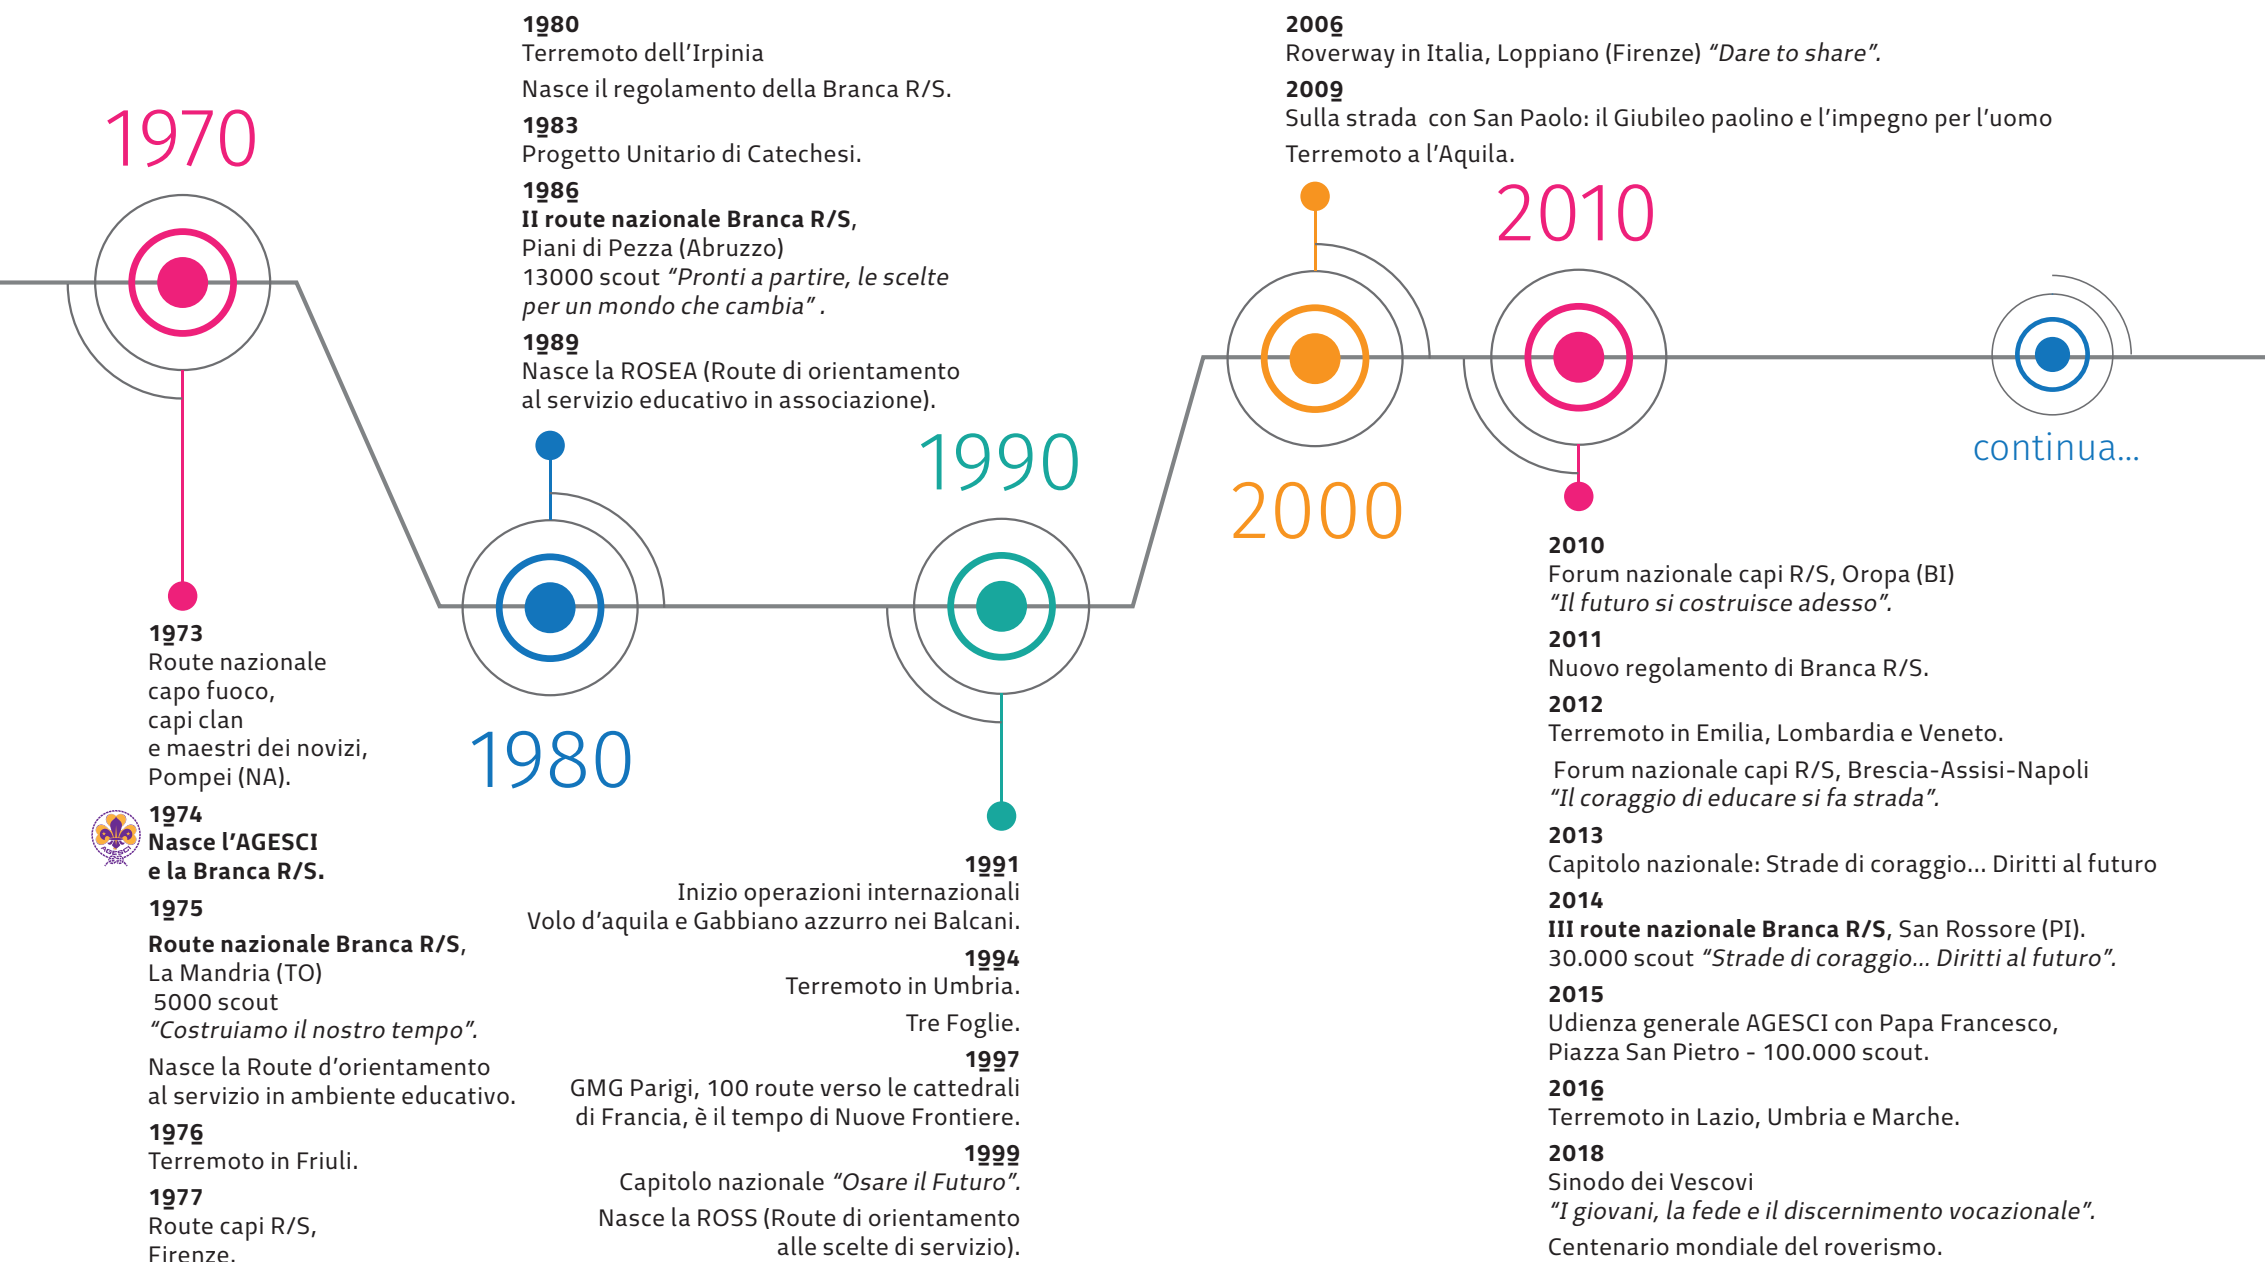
1970

1973
Route nazionale capo fuoco, capi clan e maestri dei novizi, Pompei (NA).

1974
Nasce l'AGESCI e la Branca R/S.

1975
Route nazionale Branca R/S, La Mandria (TO)
5000 scout
"Costruiamo il nostro tempo".

Nasce la Route d'orientamento al servizio in ambiente educativo.

1976
Terremoto in Friuli.

1977
Route capi R/S, Firenze.

1980
Terremoto dell'Irpinia

Nasce il regolamento della Branca R/S.

1983
Progetto Unitario di Catechesi.

1986
II route nazionale Branca R/S,
Piani di Pezza (Abruzzo)
13000 scout "Pronti a partire, le scelte per un mondo che cambia".

1989
Nasce la ROSEA (Route di orientamento al servizio educativo in associazione).

1980

1990

1991
Inizio operazioni internazionali
Volo d'aquila e Gabbiano azzurro nei Balcani.

1994
Terremoto in Umbria.

Tre Foglie.

1997
GMG Parigi, 100 route verso le cattedrali di Francia, è il tempo di Nuove Frontiere.

1999
Capitolo nazionale "Osare il Futuro".

Nasce la ROSS (Route di orientamento alle scelte di servizio).

2006
Roverway in Italia, Loppiano (Firenze) "Dare to share".

2009
Sulla strada con San Paolo: il Giubileo paolino e l'impegno per l'uomo

Terremoto a l'Aquila.

2000

2010

continua...

2010
Forum nazionale capi R/S, Oropa (BI)
"Il futuro si costruisce adesso".

2011
Nuovo regolamento di Branca R/S.

2012
Terremoto in Emilia, Lombardia e Veneto.

Forum nazionale capi R/S, Brescia-Assisi-Napoli
"Il coraggio di educare si fa strada".

2013
Capitolo nazionale: Strade di coraggio... Diritti al futuro

2014
III route nazionale Branca R/S, San Rossore (PI).
30.000 scout "Strade di coraggio... Diritti al futuro".

2015
Udienza generale AGESCI con Papa Francesco,
Piazza San Pietro - 100.000 scout.

2016
Terremoto in Lazio, Umbria e Marche.

2018
Sinodo dei Vescovi
"I giovani, la fede e il discernimento vocazionale".

Centenario mondiale del roverismo.